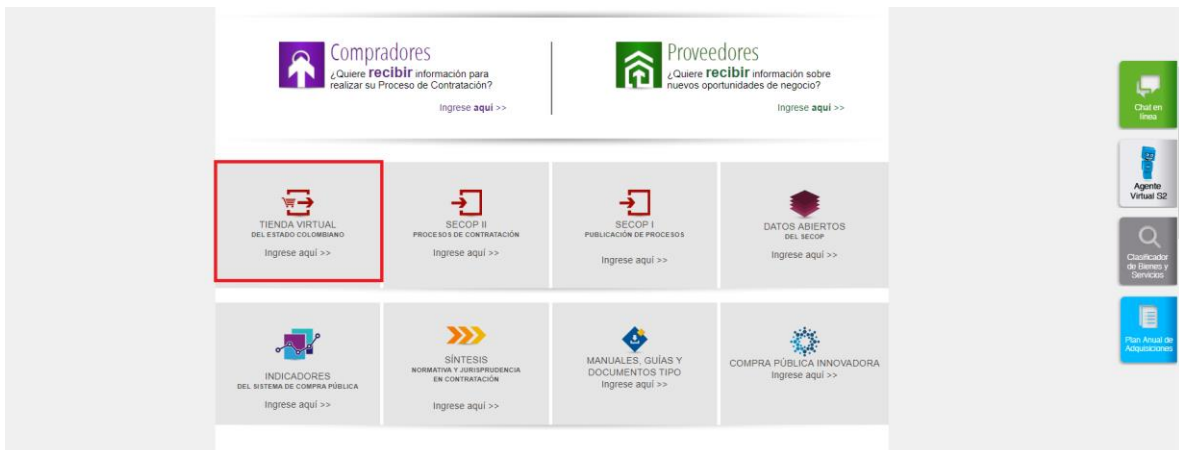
Compradores
¿Quiere recibir información para realizar su Proceso de Contratación?
Ingrese aquí >>

Proveedores
¿Quiere recibir información sobre nuevos oportunidades de negocio?
Ingrese aquí >>

TIENDA VIRTUAL
DEL ESTADO COLOMBIANO
Ingrese aquí >>

SECOP II
PROCESOS DE CONTRATACIÓN
Ingrese aquí >>

SECOP I
PUBLICACIÓN DE PROCESOS
Ingrese aquí >>

DATOS ABIERTOS
DEL SECOP
Ingrese aquí >>

INDICADORES
DEL SISTEMA DE COMPRA PÚBLICA
Ingrese aquí >>

SÍNTESIS
NORMATIVA Y JURISPRUDENCIA EN CONTRATACIÓN
Ingrese aquí >>

MANUALES, GUÍAS Y DOCUMENTOS TIPO
Ingrese aquí >>

COMPRA PÚBLICA INNOVADORA
Ingrese aquí >>

Chat en línea

Agente Virtual S2

Clasificador de Bienes y Servicios

Plan Anual de Adquisiciones